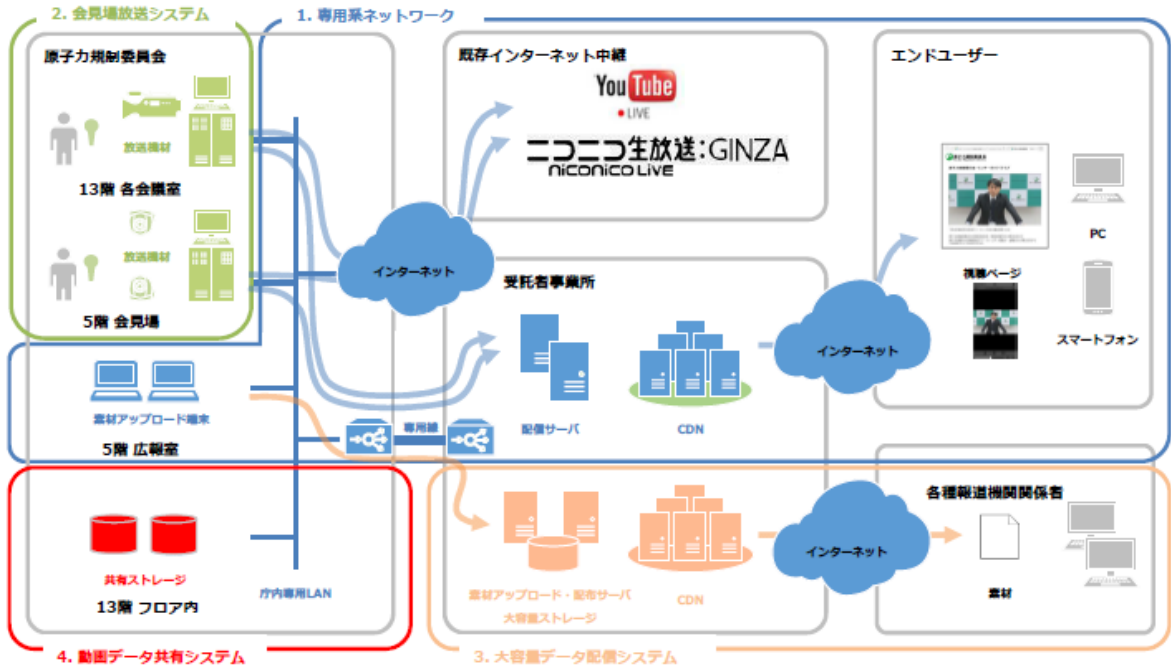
2. 会見場放送システム

1. 専用系ネットワーク

原子力規制委員会

放送機材

13階 各会議室

放送機材

5階 会見場

既存インターネット中継

YouTube

● LIVE

ニコニコ生放送:GINZA

niconico LIVE

エンドユーザー

PC

視聴ページ

スマートフォン

インターネット

受託者事業所

配信サーバ

CDN

インターネット

素材アップロード端末

5階 広報室

専用線

各種報道機関関係者

共有ストレージ

13階 フロア内

庁内専用LAN

素材アップロード・配布サーバ

大容量ストレージ

CDN

インターネット

素材

4. 動画データ共有システム

3. 大容量データ配信システム